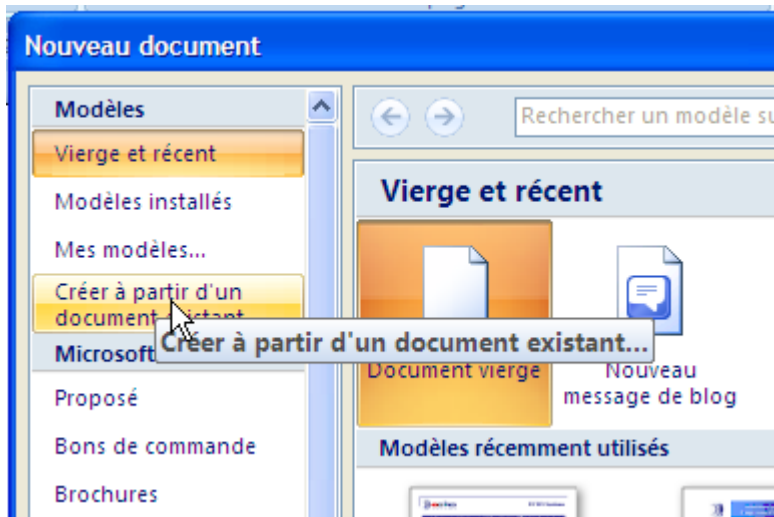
Nouveau document

Modèles

Vierge et récent

Modèles installés

Mes modèles...

Créer à partir d'un document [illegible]

Microsoft

Proposé

Bons de commande

Brochures

Rechercher un modèle su

Vierge et récent

Créer à partir d'un document existant...

Document vierge

Nouveau message de blog

Modèles récemment utilisés